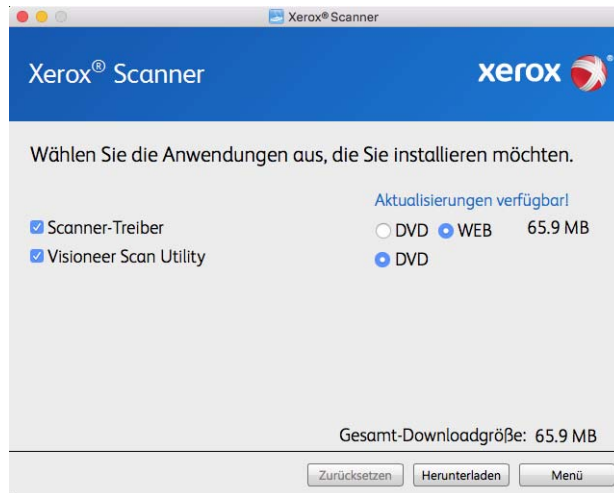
Xerox® Scanner

Xerox® Scanner

xerox

Wählen Sie die Anwendungen aus, die Sie installieren möchten.

Aktualisierungen verfügbar!

Scanner-Treiber DVD WEB 65.9 MB

Visioneer Scan Utility DVD

Gesamt-Downloadgröße: 65.9 MB

Zurücksetzen Herunterladen Menü